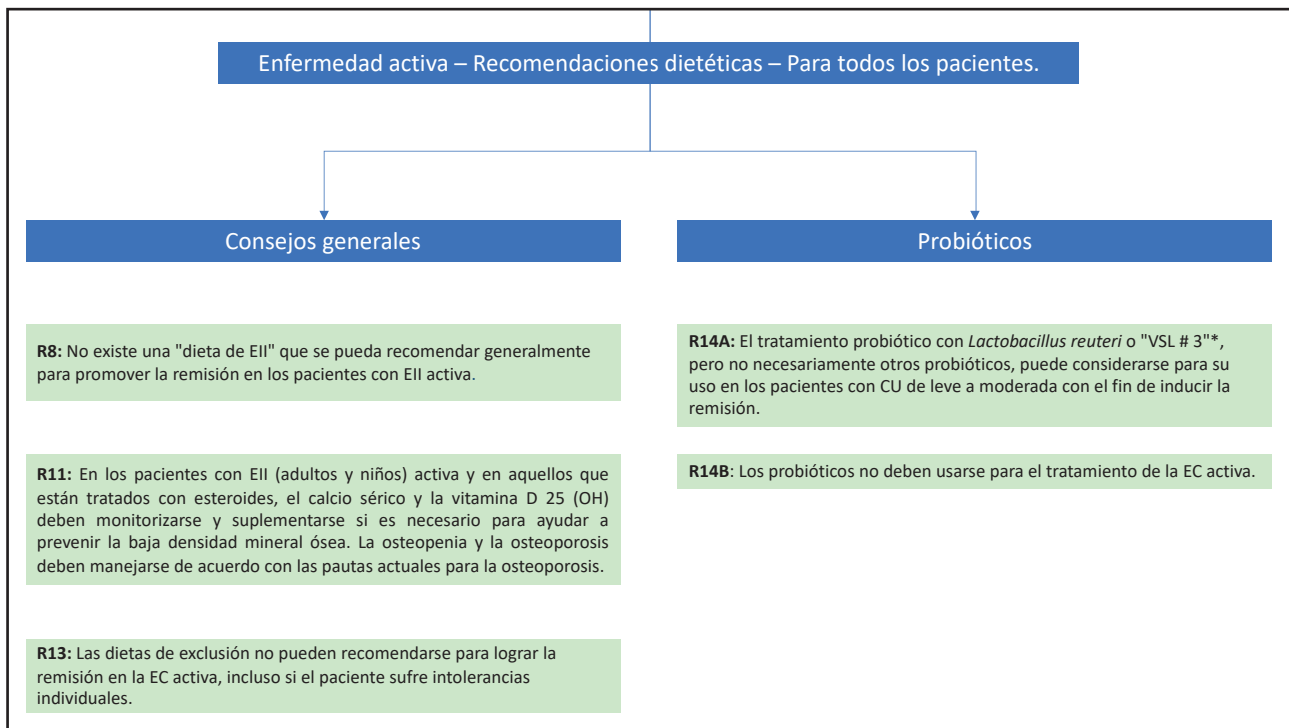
Enfermedad activa – Recomendaciones dietéticas – Para todos los pacientes.

Consejos generales

Probióticos

**R8:** No existe una "dieta de EII" que se pueda recomendar generalmente para promover la remisión en los pacientes con EII activa.

**R11:** En los pacientes con EII (adultos y niños) activa y en aquellos que están tratados con esteroides, el calcio sérico y la vitamina D 25 (OH) deben monitorizarse y suplementarse si es necesario para ayudar a prevenir la baja densidad mineral ósea. La osteopenia y la osteoporosis deben manejarse de acuerdo con las pautas actuales para la osteoporosis.

**R13:** Las dietas de exclusión no pueden recomendarse para lograr la remisión en la EC activa, incluso si el paciente sufre intolerancias individuales.

**R14A:** El tratamiento probiótico con *Lactobacillus reuteri* o "VSL # 3"*, pero no necesariamente otros probióticos, puede considerarse para su uso en los pacientes con CU de leve a moderada con el fin de inducir la remisión.

**R14B**: Los probióticos no deben usarse para el tratamiento de la EC activa.